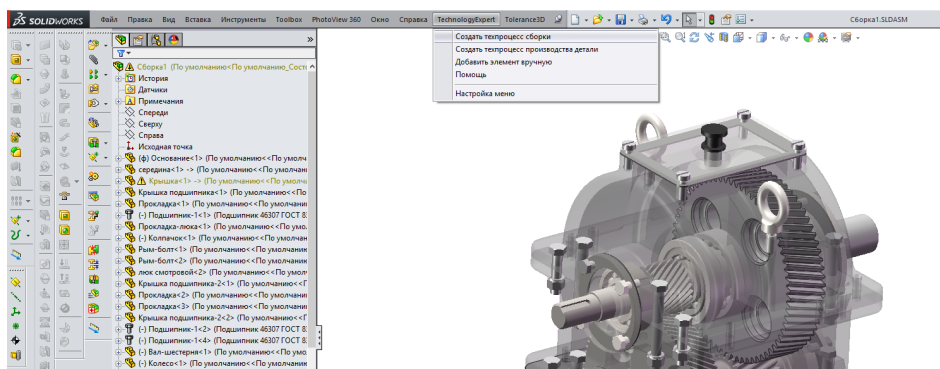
DS SOLIDWORKS Файл Правка Вид Вставка Инструменты Toolbox PhotoView 360 Окно Справка TechnologyExpert Tolerance3D Сборка1.SLDASM

Создать техпроцесс сборки
Создать техпроцесс производства детали
Добавить элемент вручную
Помощь
Настройка меню

Сборка1 (По умолчанию<По умолчанию_Состо
История
Датчики
Примечания
Спереди
Сверху
Справа
Исходная точка
(ф) Основание<1> (По умолчанию<<По умолча
середина<1> -> (По умолчанию<<По умолча
Крышка<1> -> (По умолчанию<<По умолча
Крышка подшипника<1> (По умолчанию<<По умолча
Прокладка<1> (По умолчанию<<По умолча
(-) Подшипник-1<1> (Подшипник 46307 ГОСТ 8
Прокладка-люка<1> (По умолчанию<<По умолча
(-) Колпачок<1> (По умолчанию<<По умолча
Рым-болт<1> (По умолчанию<<По умолча
Рым-болт<2> (По умолчанию<<По умолча
люк смотровой<2> (По умолчанию<<По умолча
Крышка подшипника-2<1> (По умолчанию<<
Прокладка<2> (По умолчанию<<По умолча
Прокладка<3> (По умолчанию<<По умолча
Крышка подшипника-2<2> (По умолчанию<<
(-) Подшипник-1<2> (Подшипник 46307 ГОСТ 8
(-) Подшипник-1<4> (Подшипник 46307 ГОСТ 8
(-) Вал-шестерня<1> (По умолчанию<<По умолча
Колесо<1> (По умолчанию<<По умолча